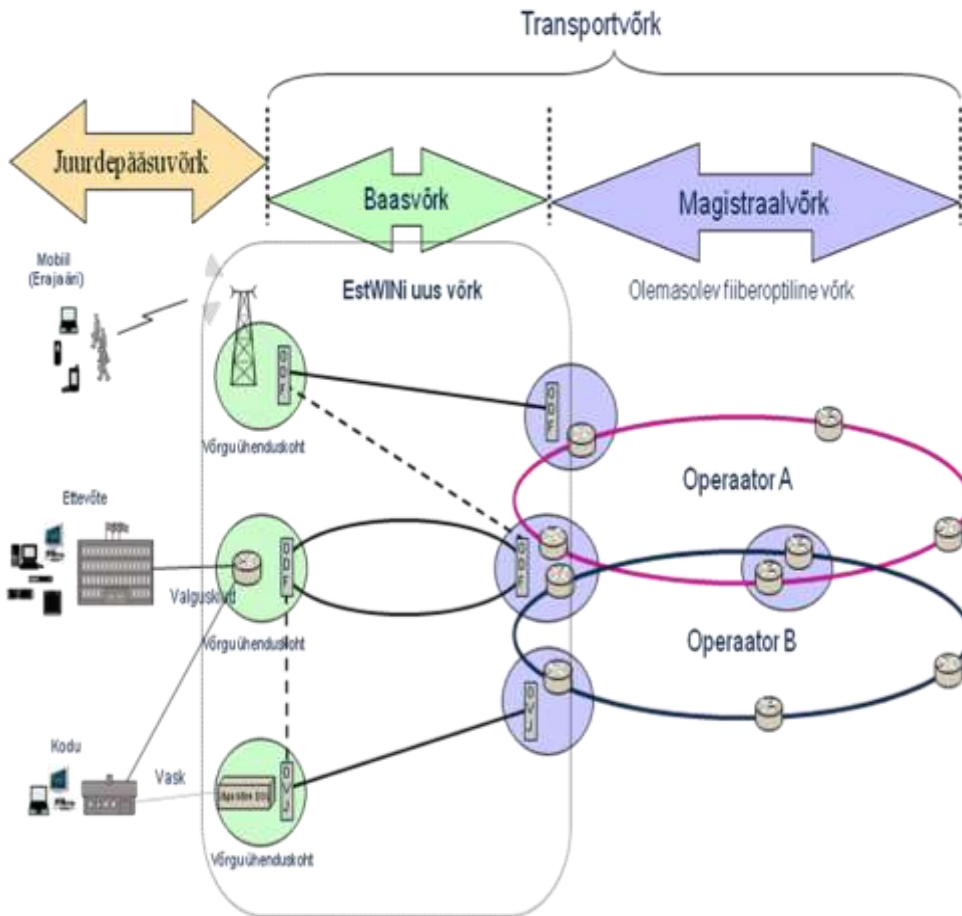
Transportvõrk

Juurdepääsuvõrk

Baasvõrk

Magistraalvõrk

Mobiil
(Erajaäri)

EstWINi uus võrk

Olemasolev fiiberoptiline võrk

ODF

Võrgu ühenduskoht

ODF

Operaator A

Ettevõte

ODF

ODF

Valguskiud

Võrgu ühenduskoht

Operaator B

ODF

Kodu

Vask

ODF

Võrgu ühenduskoht